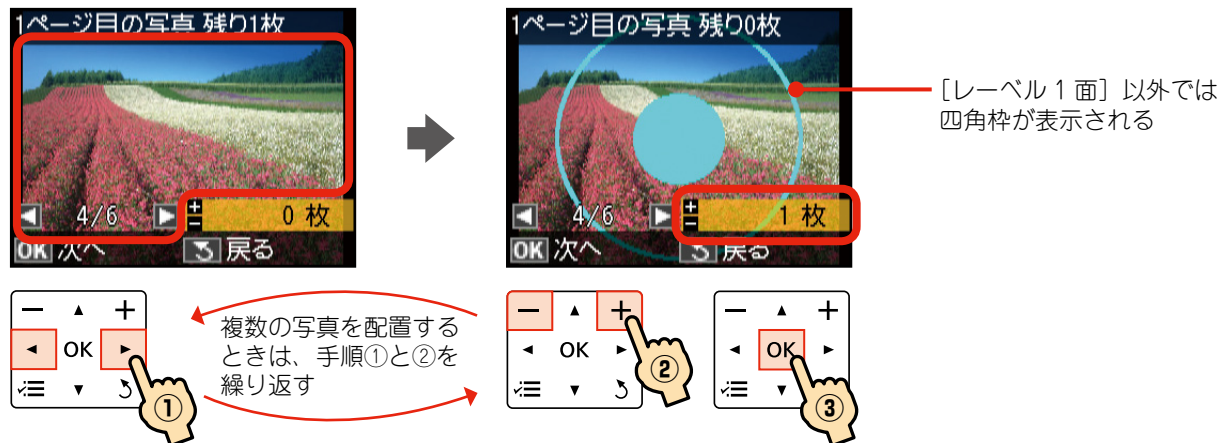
1ページ目の写真 残り1枚

4/6

0 枚

OK 次へ

戻る

1ページ目の写真 残り0枚

4/6

1 枚

OK 次へ

戻る

［レーベル 1 面］以外では四角枠が表示される

－ ▲ ＋
◀ OK ▶
▼

①

複数の写真を配置するときは、手順①と②を繰り返す

－ ▲ ＋
◀ OK ▶
▼

②

－ ▲ ＋
◀ OK ▶
▼

③